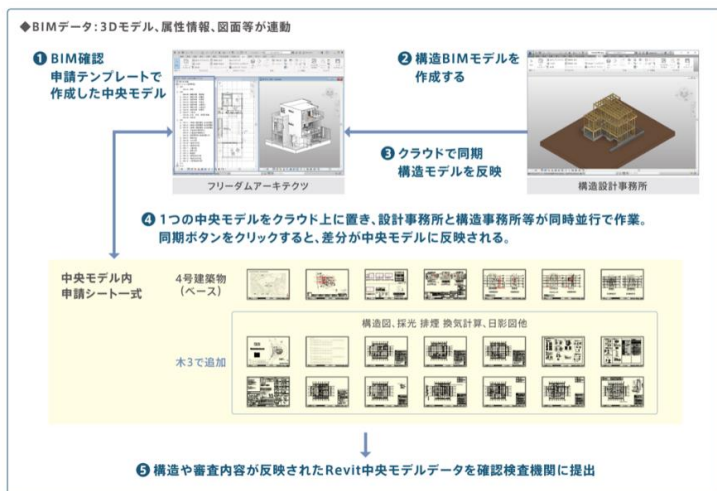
◆BIMデータ：3Dモデル、属性情報、図面等が連動

❶ BIM確認
申請テンプレートで
作成した中央モデル

❷ 構造BIMモデルを
作成する

❸ クラウドで同期
構造モデルを反映

フリーダムアーキテクツ

構造設計事務所

❹ 1つの中央モデルをクラウド上に置き、設計事務所と構造事務所等が同時並行で作業。
同期ボタンをクリックすると、差分が中央モデルに反映される。

中央モデル内
申請シート一式

4号建築物
（ベース）

構造図、採光 排煙 換気計算、日影図他

木3で追加

❺ 構造や審査内容が反映されたRevit中央モデルデータを確認検査機関に提出